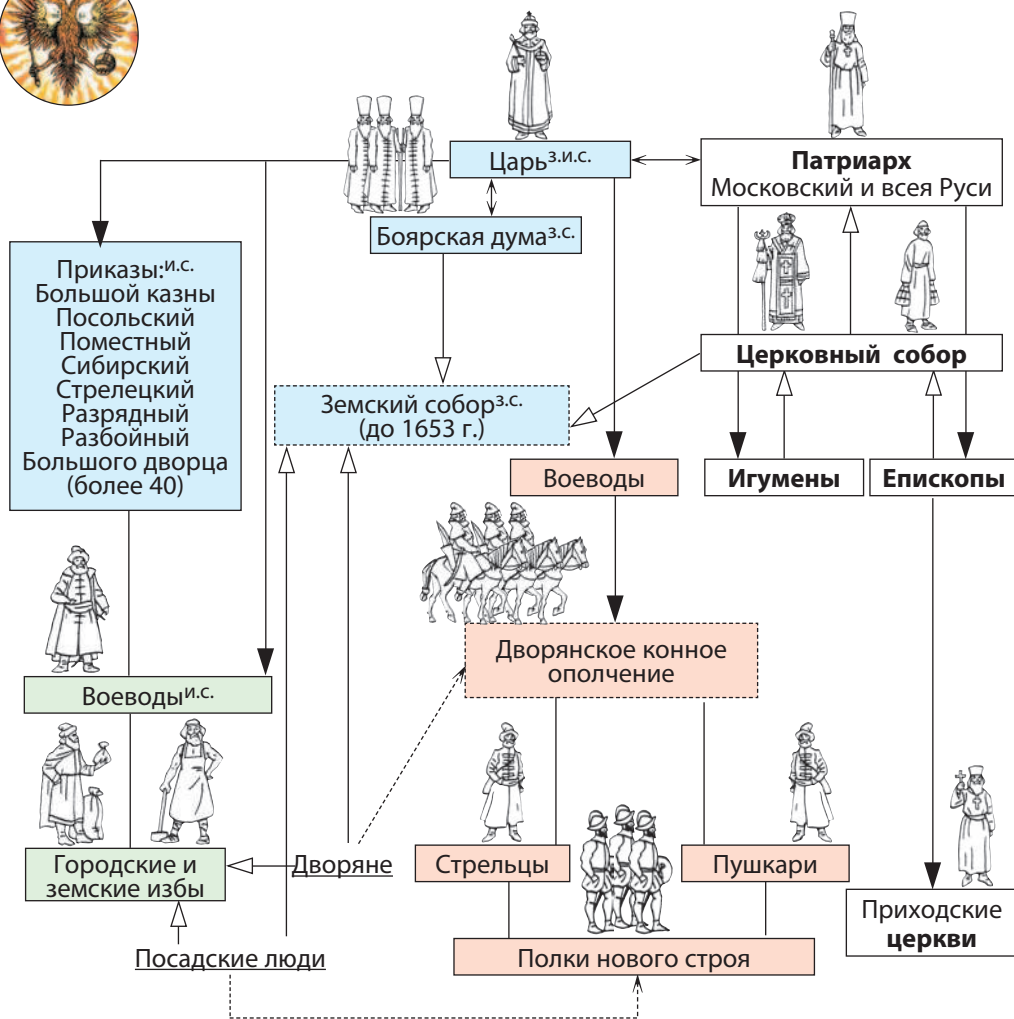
Царь$^{з.и.с.}$

Патриарх Московский и всея Руси

Боярская дума$^{з.с.}$

Приказы:$^{и.с.}$
Большой казны
Посольский
Поместный
Сибирский
Стрелецкий
Разрядный
Разбойный
Большого дворца
(более 40)

Церковный собор

Земский собор$^{з.с.}$ (до 1653 г.)

Воеводы

Игумены

Епископы

Дворянское конное ополчение

Воеводы$^{и.с.}$

Городские и земские избы

Дворяне

Стрельцы

Пушкари

Приходские церкви

Посадские люди

Полки нового строя